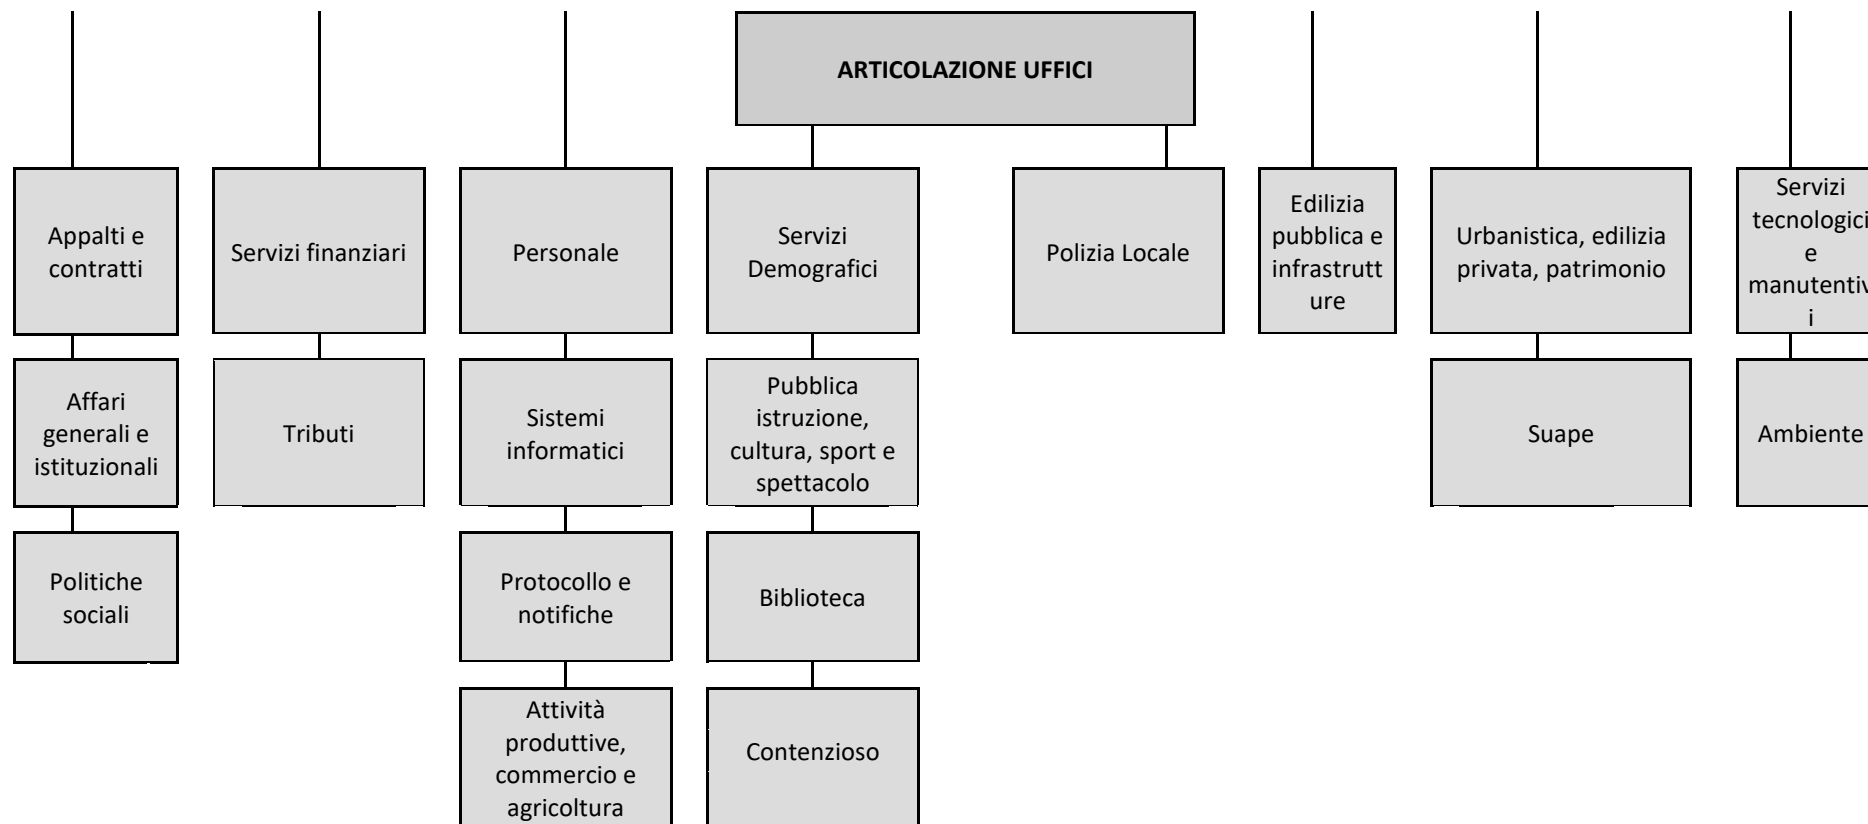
ARTICOLAZIONE UFFICI

Appalti e contratti

Affari generali e istituzionali

Politiche sociali

Servizi finanziari

Tributi

Personale

Sistemi informatici

Protocollo e notifiche

Attività produttive, commercio e agricoltura

Servizi Demografici

Pubblica istruzione, cultura, sport e spettacolo

Biblioteca

Contenzioso

Polizia Locale

Edilizia pubblica e infrastrutture

Urbanistica, edilizia privata, patrimonio

Suape

Servizi tecnologici e manutentivi

Ambiente